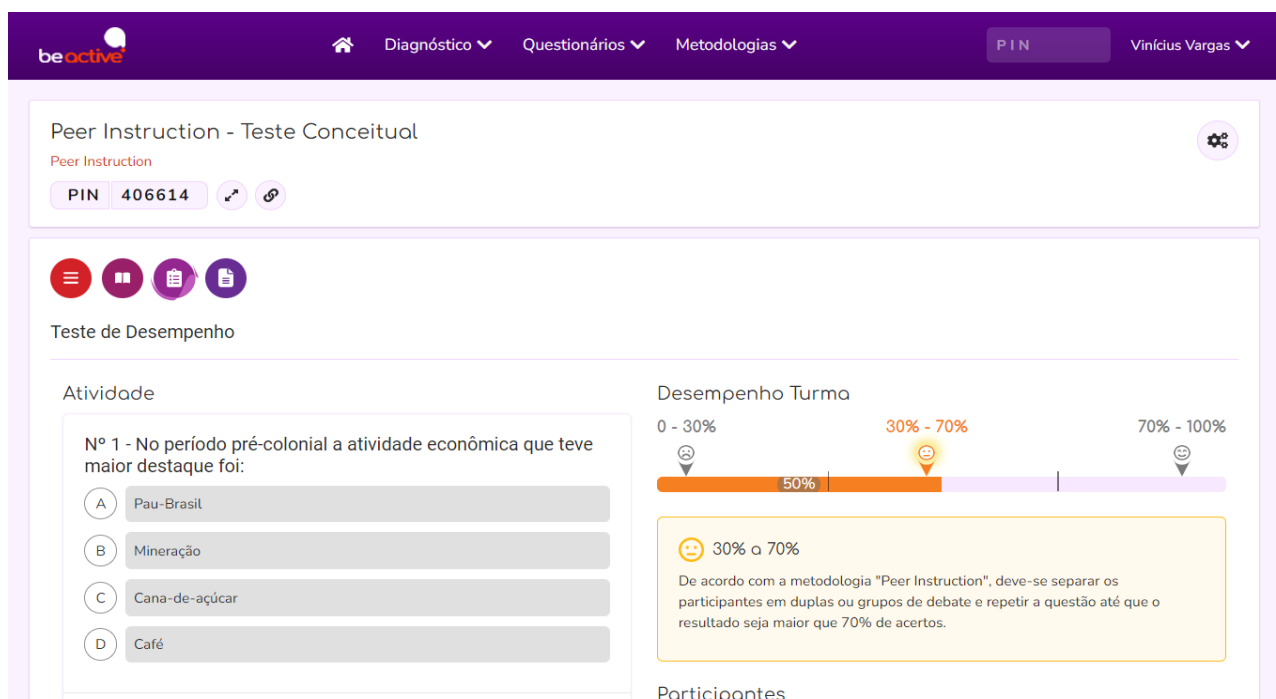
beactive

Diagnóstico Questionários Metodologias PIN Vinícius Vargas

Peer Instruction - Teste Conceitual

Peer Instruction

PIN 406614

Teste de Desempenho

Atividade

Nº 1 - No período pré-colonial a atividade econômica que teve maior destaque foi:

A Pau-Brasil

B Mineração

C Cana-de-açúcar

D Café

Desempenho Turma

0 - 30% 30% - 70% 70% - 100%

50%

30% a 70%

De acordo com a metodologia "Peer Instruction", deve-se separar os participantes em duplas ou grupos de debate e repetir a questão até que o resultado seja maior que 70% de acertos.

Participantes